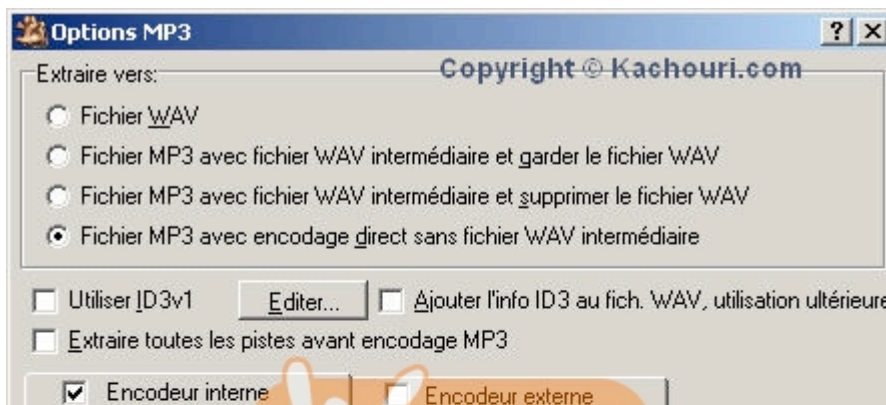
Options MP3

? X

Extraire vers:

Copyright © Kachouri.com

Fichier WAV

Fichier MP3 avec fichier WAV intermédiaire et garder le fichier WAV

Fichier MP3 avec fichier WAV intermédiaire et supprimer le fichier WAV

Fichier MP3 avec encodage direct sans fichier WAV intermédiaire

Utiliser ID3v1

Editer...

Ajouter l'info ID3 au fich. WAV, utilisation ultérieure

Extraire toutes les pistes avant encodage MP3

Encodeur interne

Encodeur externe